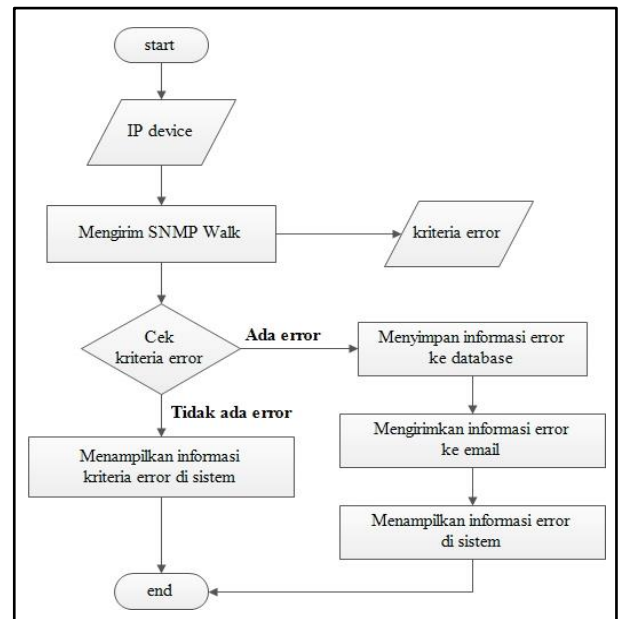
start

IP device

Mengirim SNMP Walk

kriteria error

Cek kriteria error

Ada error

Menyimpan informasi error ke database

Tidak ada error

Menampilkan informasi kriteria error di sistem

Mengirimkan informasi error ke email

Menampilkan informasi error di sistem

end